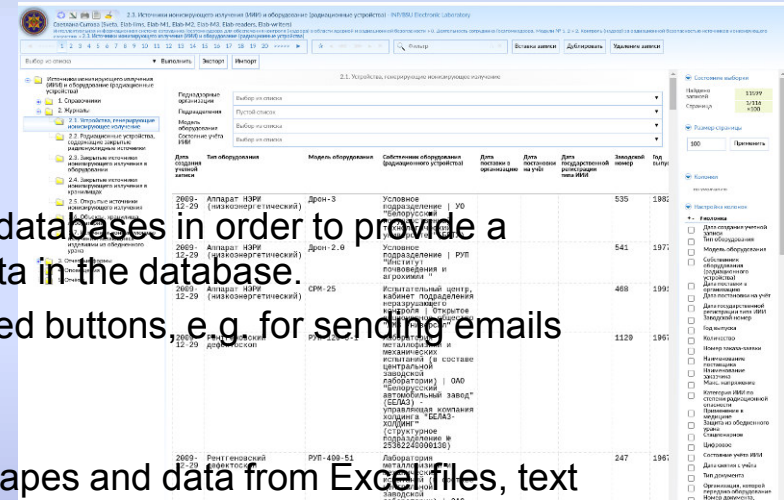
2.3. Источники ионизирующего излучения (ИИИ) и оборудование (радиационные устройства) - INF/BSU Electronic Laboratory

1 2 3 4 5 6 7 8 9 10 11 12 13 14 15 16 17 18 19 20

Фильтр

Вставка записи | Дублировать | Удаление записи

Выбор из списка | Выполнить | Экспорт | Импорт

Источники ионизирующего излучения (ИИИ) и оборудование (радиационные устройства)

1. Справочники

2. Журналы

2.1. Устройства, генерирующие ионизирующее излучение

2.2. Радиационные устройства, содержащие закрытые радионуклидные источники

2.3. Закрытые источники ионизирующего излучения в оборудовании

2.4. Закрытые источники ионизирующего излучения в хранилищах

2.5. Открытые источники ионизирующего излучения

2.1. Устройства, генерирующие ионизирующее излучение

Подразделение организации | Выбор из списка

Подразделение | Пустой список

Модель оборудования | Выбор из списка

Состояние учёта ИИИ | Выбор из списка

| Дата создания учётной записи | Тип оборудования | Модель оборудования | Собственник оборудования (радиационного устройства) | Дата поставки в организацию | Дата постановки на учёт | Дата государственной регистрации типа ИИИ | Заводской номер | Год выпуска |
|---|---|---|---|---|---|---|---|---|
| 2009-12-29 | Аппарат НЭРИ (низкоэнергетический) | Дрон-3 | Условное подразделение \| УО "Белорусский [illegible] | | | | 535 | 1982 |
| 2009-12-29 | Аппарат НЭРИ (низкоэнергетический) | Дрон-2.0 | Условное подразделение \| РУП "Институт почвоведения и агрохимии " | | | | 541 | 1977 |
| 2009-12-29 | Аппарат НЭРИ (низкоэнергетический) | СРМ-25 | Испытательный центр, кабинет подразделения неразрушающего контроля \| Открытое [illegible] | | | | 468 | 1991 |
| 2009-12-29 | Рентгеновский дефектоскоп | РУП-120-5-1 | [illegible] металловедения и механических испытаний (в составе центральной заводской лаборатории) \| ОАО "Белорусский автомобильный завод" (БЕЛАЗ) - управляющая компания холдинга "БЕЛАЗ-ХОЛДИНГ" (структурное подразделение № 253822400001ЗО) | | | | 1120 | 1967 |
| 2009-12-29 | Рентгеновский дефектоскоп | РУП-400-5I | Лаборатория металлографии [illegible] заводской | | | | 247 | 1967 |

databases in order to provide a
ta in the database.
ed buttons, e.g. for sending emails
apes and data from Excel files, text

Состояние выборки
Найдено записей 11939
Страница 1/118 +100

Размер страницы
100 | Применить

Колонки

Настройка колонок
Умолчания
Дата создания учётной записи
Тип оборудования
Модель оборудования
Собственник оборудования (радиационного устройства)
Дата поставки в организацию
Дата постановки на учёт
Дата государственной регистрации типа ИИИ
Заводской номер
Год выпуска
Количество
Номер таможенного
Наименование поставщика
Наименование заказчика
Макс. напряжение
Категория ИИИ по степени радиационной опасности
Применение в медицине
Защита из обеднённого урана
Стационарное
Цифровое
Состояние учёта ИИИ
Дата снятия с учёта
Тип документа
Организация, которой передано оборудование
Номер документа